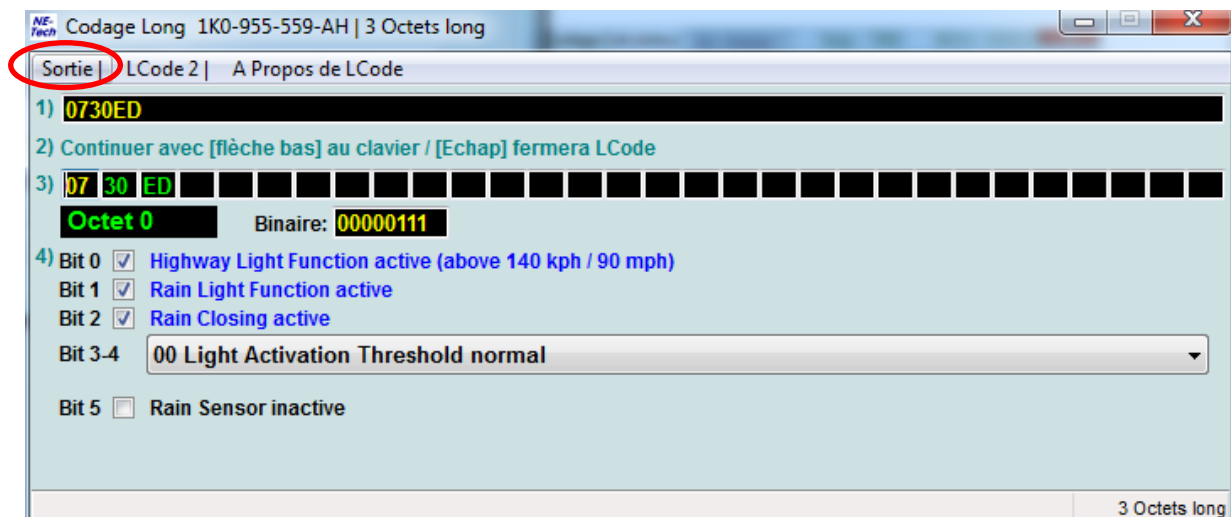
NE-Tech Codage Long 1K0-955-559-AH | 3 Octets long

Sortie | LCode 2 | A Propos de LCode

1) 0730ED

2) Continuer avec [flèche bas] au clavier / [Echap] fermera LCode

3) 07 30 ED

Octet 0

Binaire: 00000111

4) Bit 0 Highway Light Function active (above 140 kph / 90 mph)

Bit 1 Rain Light Function active

Bit 2 Rain Closing active

Bit 3-4 00 Light Activation Threshold normal

Bit 5 Rain Sensor inactive

3 Octets long